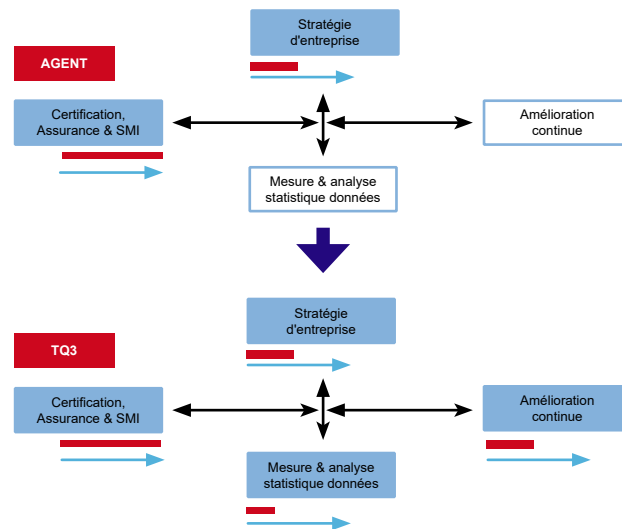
AGENT

Stratégie d'entreprise

Certification, Assurance & SMI

Amélioration continue

Mesure & analyse statistique données

TQ3

Stratégie d'entreprise

Certification, Assurance & SMI

Amélioration continue

Mesure & analyse statistique données